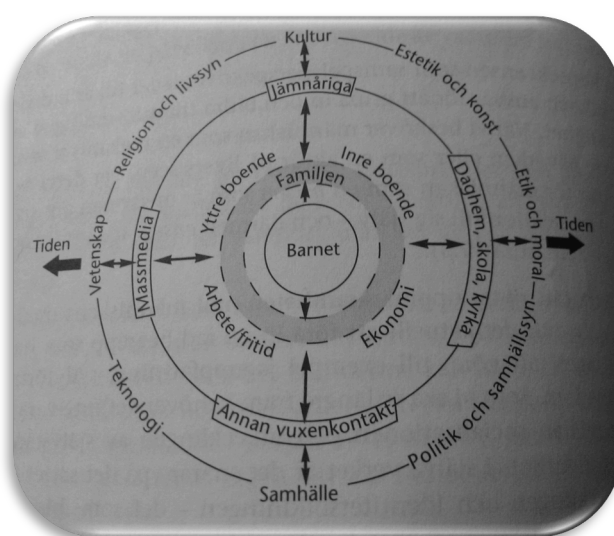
Kultur

Estetik och konst

Etik och moral

Politik och samhällssyn

Samhälle

Teknologi

Vetenskap

Religion och livssyn

Tiden

Tiden

Jämnåriga

Daghem, skola, kyrka

Annan vuxenkontakt

Massmedia

Familjen

Inre boende

Yttre boende

Barnet

Arbete/fritid

Ekonomi